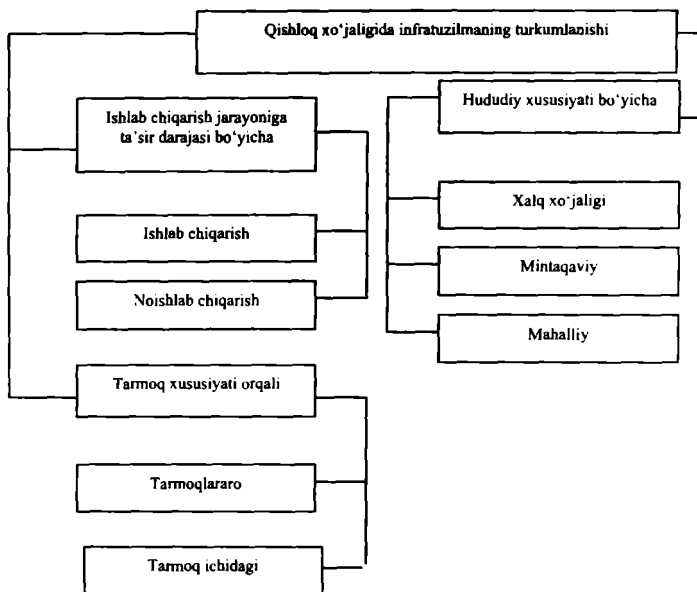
Qishloq xo‘jaligida infratuzilmaning turkumlanishi

Ishlab chiqarish jarayoniga ta’sir darajasi bo‘yicha

Ishlab chiqarish

Noishlab chiqarish

Hududiy xususiyati bo‘yicha

Xalq xo‘jaligi

Mintaqaviy

Mahalliy

Tarmoq xususiyati orqali

Tarmoqlararo

Tarmoq ichidagi